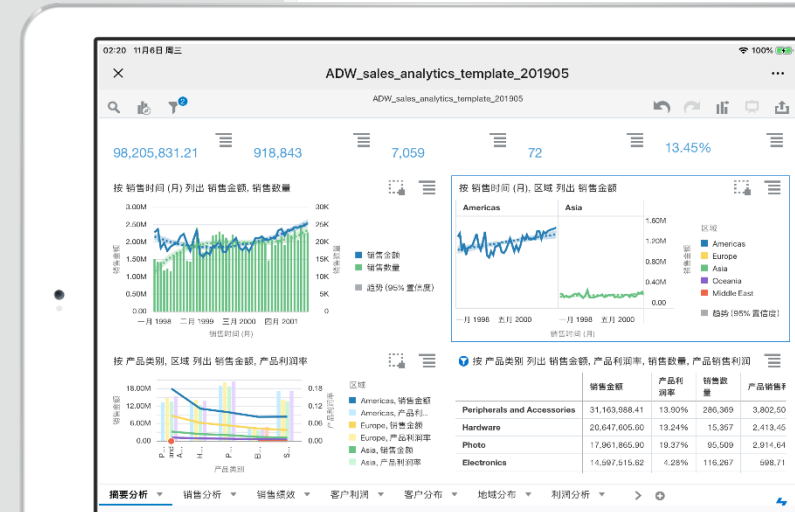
02:20 11月6日 周三

100%

ADW_sales_analytics_template_201905

ADW_sales_analytics_template_201905

98,205,831.21

918,843

7,059

72

13.45%

按 销售时间 (月) 列出 销售金额, 销售数量

3.00M
2.50M
2.00M
1.50M
1.00M
0.50M
0.00

30K
25K
20K
15K
10K
5K
0

销售金额

销售数量

一月 1998 七月 1999 三月 2000 十一月 2001

销售时间 (月)

销售金额
销售数量
趋势 (95% 置信度)

按 销售时间 (月), 区域 列出 销售金额

Americas

Asia

1.60M
1.20M
0.80M
0.40M
0.00

销售金额

一月 1998 五月 2000 五月 2000

销售时间 (月)

区域
Americas
Europe
Asia
Oceania
Middle East
趋势 (95% 置信度)

按 产品类别, 区域 列出 销售金额, 产品利润率

18.00M
12.00M
6.00M
0.00

0.18
0.12
0.06
0.00

销售金额

产品利润率

产品类别

区域
Americas, 销售金额
Americas, 产品利...
Europe, 销售金额
Europe, 产品利润率
Asia, 销售金额
Asia, 产品利润率

按 产品类别 列出 销售金额, 产品利润率, 销售数量, 产品销售利

| | 销售金额 | 产品利润率 | 销售数量 | 产品销售利 |
|---|---|---|---|---|
| Peripherals and Accessories | 31,163,988.41 | 13.90% | 286,369 | 3,802,50 |
| Hardware | 20,647,605.60 | 13.24% | 15,357 | 2,413,45 |
| Photo | 17,961,865.90 | 19.37% | 95,509 | 2,914,64 |
| Electronics | 14,597,515.82 | 4.28% | 116,267 | 598,71 |

摘要分析 ▼ 销售分析 ▼ 销售绩效 ▼ 客户利润 ▼ 客户分布 ▼ 地域分布 ▼ 利润分析 ▼